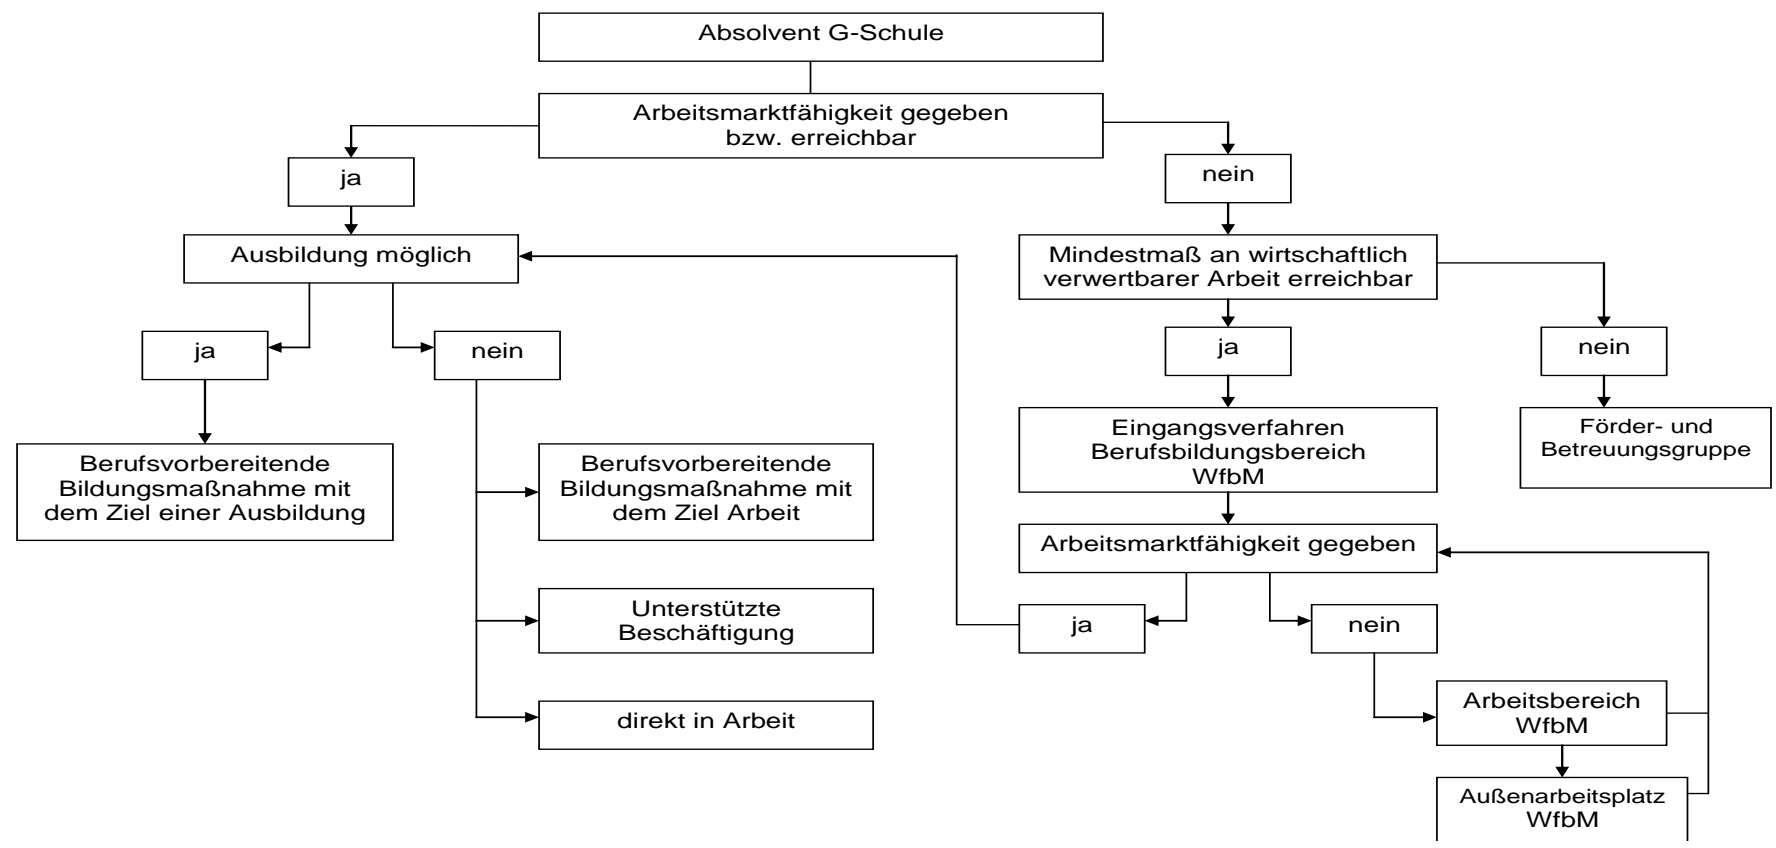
Absolvent G-Schule

Arbeitsmarktfähigkeit gegeben bzw. erreichbar

ja

nein

Ausbildung möglich

Mindestmaß an wirtschaftlich verwertbarer Arbeit erreichbar

ja

nein

ja

nein

Berufsvorbereitende Bildungsmaßnahme mit dem Ziel einer Ausbildung

Berufsvorbereitende Bildungsmaßnahme mit dem Ziel Arbeit

Unterstützte Beschäftigung

direkt in Arbeit

Eingangsverfahren Berufsbildungsbereich WfbM

Förder- und Betreuungsgruppe

Arbeitsmarktfähigkeit gegeben

ja

nein

Arbeitsbereich WfbM

Außenarbeitsplatz WfbM